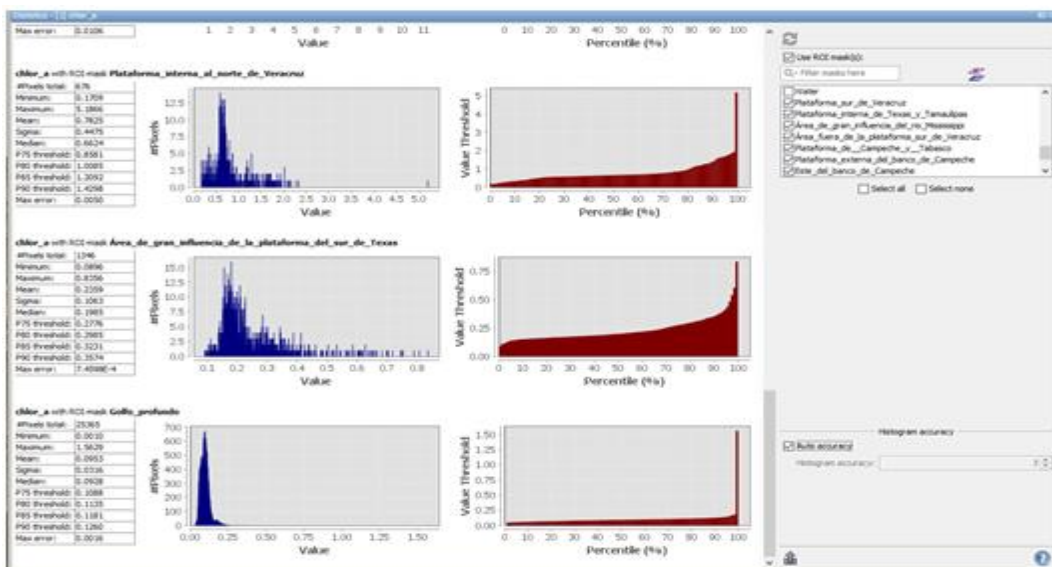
Statistics - [1] chlor_a

| Max error: | 0.0106 |
|---|---|

1 2 3 4 5 6 7 8 9 10 11
Value

0 10 20 30 40 50 60 70 80 90 100
Percentile (%)

chlor_a with ROI mask Plataforma_interna_al_norte_de_Veracruz

| #Pixels total: | 676 |
|---|---|
| Minimum: | 0.1709 |
| Maximum: | 5.1866 |
| Mean: | 0.7825 |
| Sigma: | 0.4475 |
| Median: | 0.6624 |
| P75 threshold: | 0.8581 |
| P80 threshold: | 1.0085 |
| P85 threshold: | 1.2092 |
| P90 threshold: | 1.4298 |
| Max error: | 0.0050 |

#Pixels
12.5 10.0 7.5 5.0 2.5 0.0
0.0 0.5 1.0 1.5 2.0 2.5 3.0 3.5 4.0 4.5 5.0
Value

Value Threshold
5 4 3 2 1 0
0 10 20 30 40 50 60 70 80 90 100
Percentile (%)

chlor_a with ROI mask Área_de_gran_influencia_de_la_plataforma_del_sur_de_Texas

| #Pixels total: | 1246 |
|---|---|
| Minimum: | 0.0896 |
| Maximum: | 0.8356 |
| Mean: | 0.2359 |
| Sigma: | 0.1063 |
| Median: | 0.1985 |
| P75 threshold: | 0.2776 |
| P80 threshold: | 0.2985 |
| P85 threshold: | 0.3231 |
| P90 threshold: | 0.3574 |
| Max error: | 7.4598E-4 |

#Pixels
15.0 12.5 10.0 7.5 5.0 2.5 0.0
0.1 0.2 0.3 0.4 0.5 0.6 0.7 0.8
Value

Value Threshold
0.75 0.50 0.25 0.00
0 10 20 30 40 50 60 70 80 90 100
Percentile (%)

chlor_a with ROI mask Golfo_profundo

| #Pixels total: | 25365 |
|---|---|
| Minimum: | 0.0010 |
| Maximum: | 1.5826 |
| Mean: | 0.0953 |
| Sigma: | 0.0316 |
| Median: | 0.0928 |
| P75 threshold: | 0.1088 |
| P80 threshold: | 0.1135 |
| P85 threshold: | 0.1181 |
| P90 threshold: | 0.1260 |
| Max error: | 0.0016 |

#Pixels
700 600 500 400 300 200 100 0
0.00 0.25 0.50 0.75 1.00 1.25 1.50
Value

Value Threshold
1.50 1.25 1.00 0.75 0.50 0.25 0.00
0 10 20 30 40 50 60 70 80 90 100
Percentile (%)

Use ROI mask(s):
Q- Filter masks here
Water
Plataforma_sur_de_Veracruz
Plataforma_interna_de_Texas_y_Tamaulipas
Área_de_gran_influencia_del_río_Mississippi
Área_fuera_de_la_plataforma_sur_de_Veracruz
Plataforma_de_Campeche_y_Tabasco
Plataforma_externa_del_banco_de_Campeche
Este_del_banco_de_Campeche
Select all Select none

Histogram accuracy
Auto accuracy
Histogram accuracy: